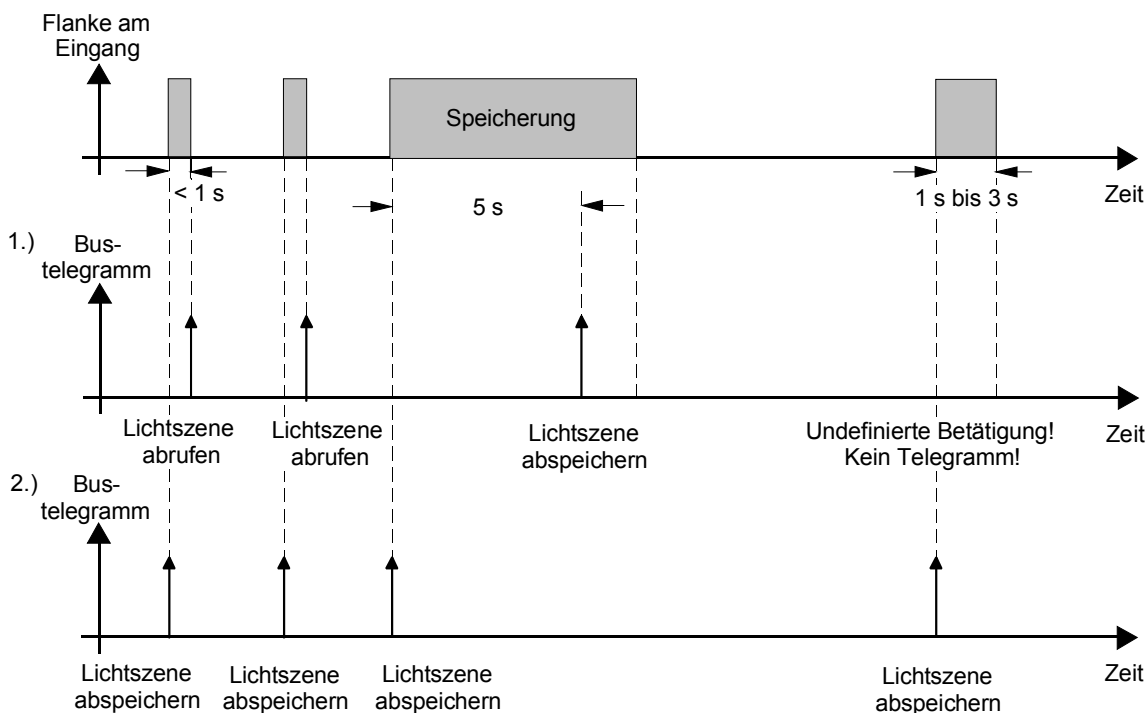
Flanke am Eingang

Speicherung

< 1 s

5 s

1 s bis 3 s

Zeit

1.) Bus-telegramm

Lichtszene abrufen

Lichtszene abrufen

Lichtszene abspeichern

Undefinierte Betätigung! Kein Telegramm!

Zeit

2.) Bus-telegramm

Lichtszene abspeichern

Lichtszene abspeichern

Lichtszene abspeichern

Lichtszene abspeichern

Zeit